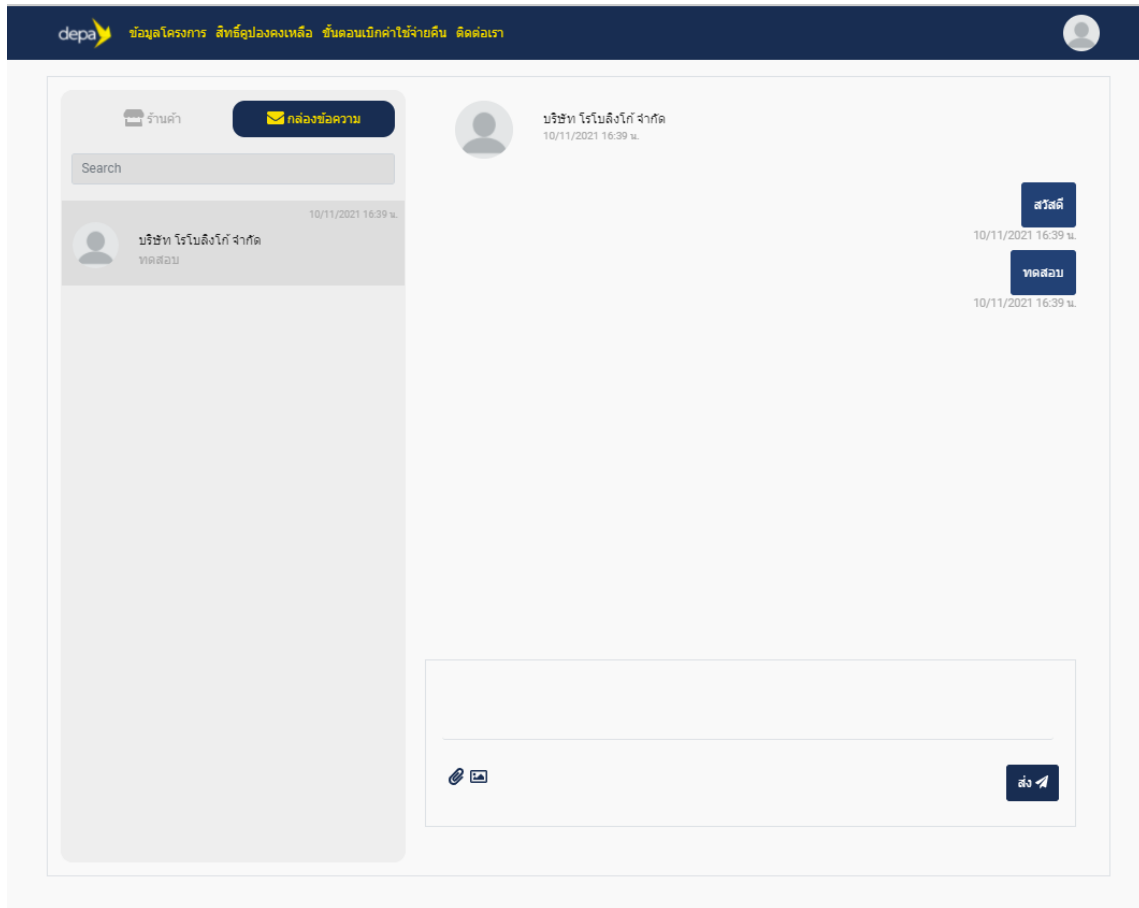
depa ข้อมูลโครงการ สิทธิ์คูปองคงเหลือ ขั้นตอนเบิกค่าใช้จ่ายคืน ติดต่อเรา

ร้านค้า กล่องข้อความ

Search

10/11/2021 16:39 น.
บริษัท โรโบลิงโก้ จำกัด
ทดสอบ

บริษัท โรโบลิงโก้ จำกัด
10/11/2021 16:39 น.

สวัสดี
10/11/2021 16:39 น.

ทดสอบ
10/11/2021 16:39 น.

ส่ง